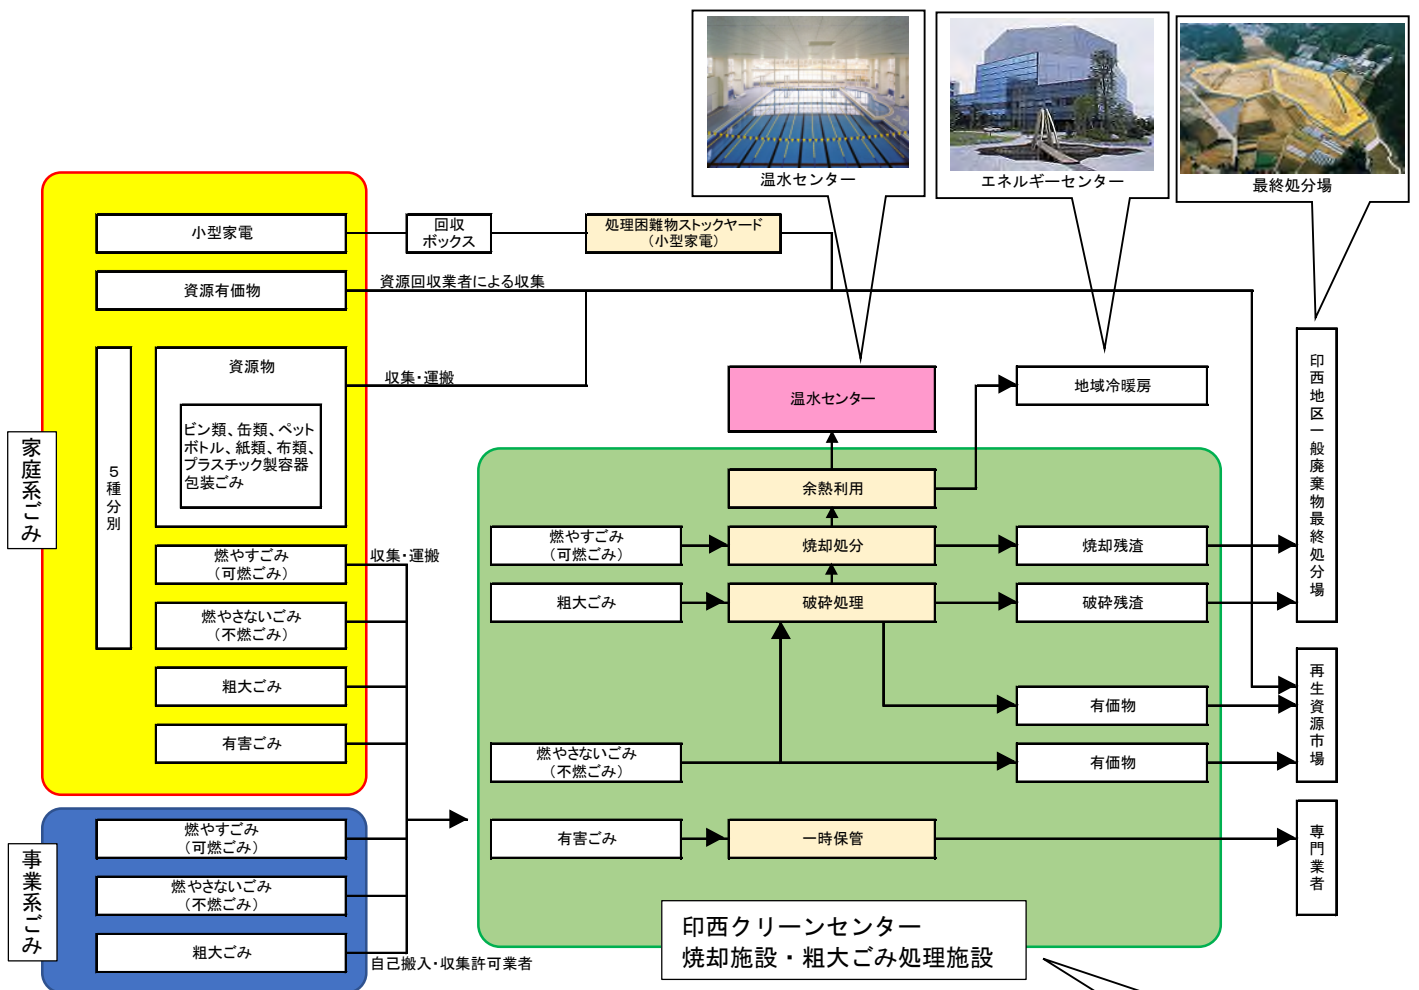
温水センター

エネルギーセンター

最終処分場

家庭系ごみ

小型家電

回収ボックス

処理困難物ストックヤード（小型家電）

資源有価物

資源回収業者による収集

5種分別

資源物

ビン類、缶類、ペットボトル、紙類、布類、プラスチック製容器包装ごみ

収集・運搬

燃やすごみ（可燃ごみ）

収集・運搬

燃やさないごみ（不燃ごみ）

粗大ごみ

有害ごみ

事業系ごみ

燃やすごみ（可燃ごみ）

燃やさないごみ（不燃ごみ）

粗大ごみ

自己搬入・収集許可業者

温水センター

地域冷暖房

余熱利用

燃やすごみ（可燃ごみ）

焼却処分

焼却残渣

粗大ごみ

破砕処理

破砕残渣

有価物

燃やさないごみ（不燃ごみ）

有価物

有害ごみ

一時保管

印西クリーンセンター
焼却施設・粗大ごみ処理施設

印西地区一般廃棄物最終処分場

再生資源市場

専門業者